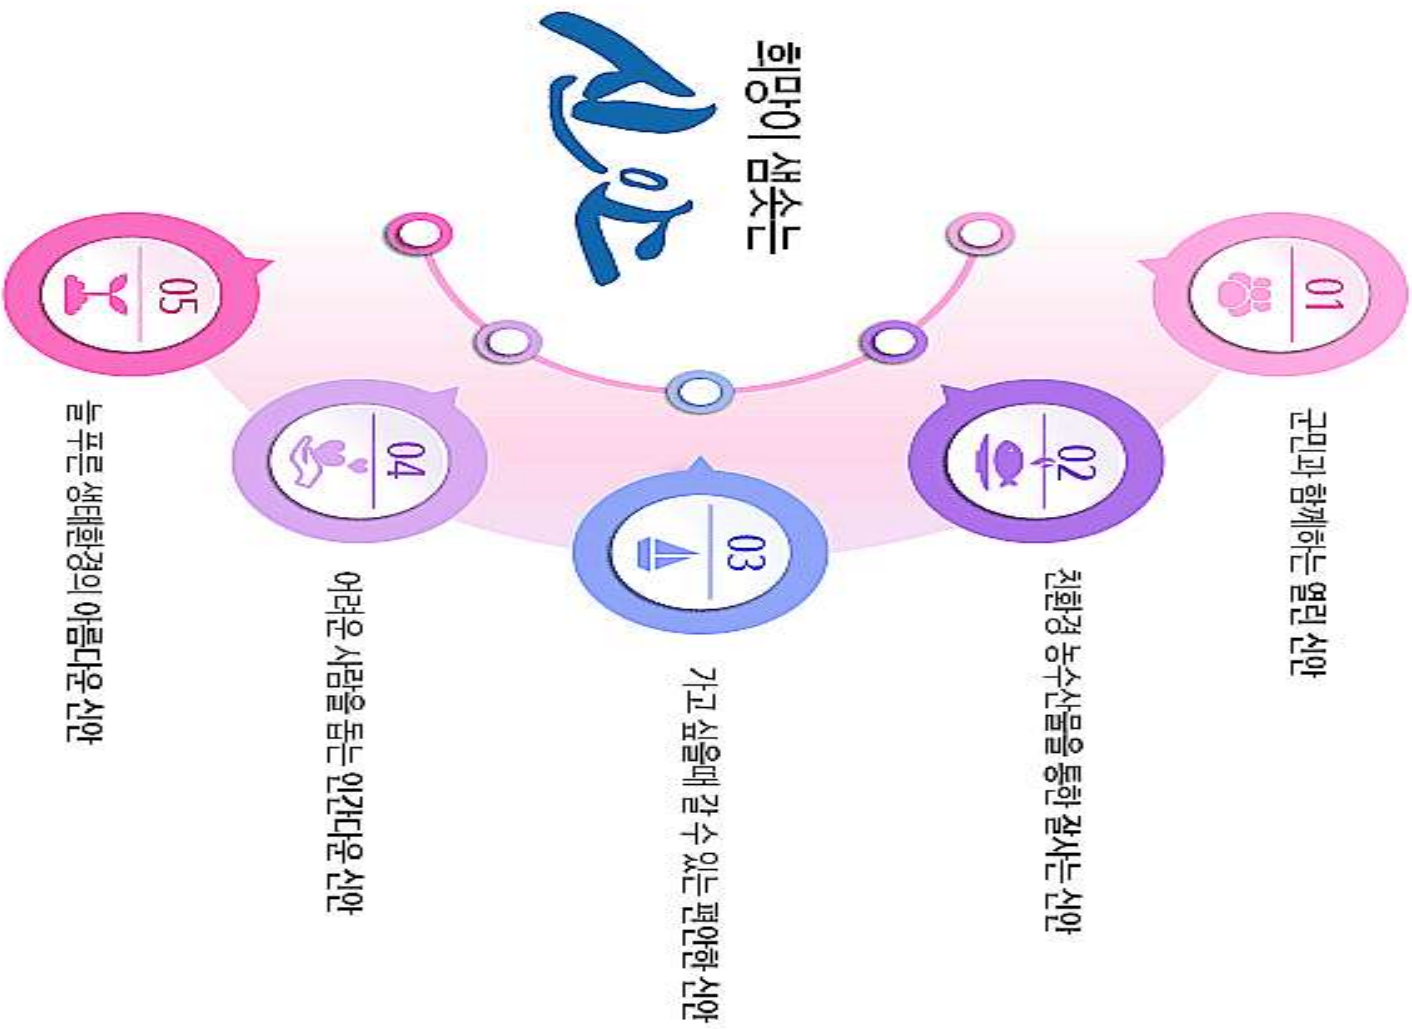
희망이 샘솟는
신안

01
군민과 함께하는 열린 신안

02
친환경 농수산물을 통한 잘사는 신안

03
가고 싶을때 갈 수 있는 편안한 신안

04
어려운 사람을 돕는 인간다운 신안

05
늘 푸른 생태환경의 아름다운 신안